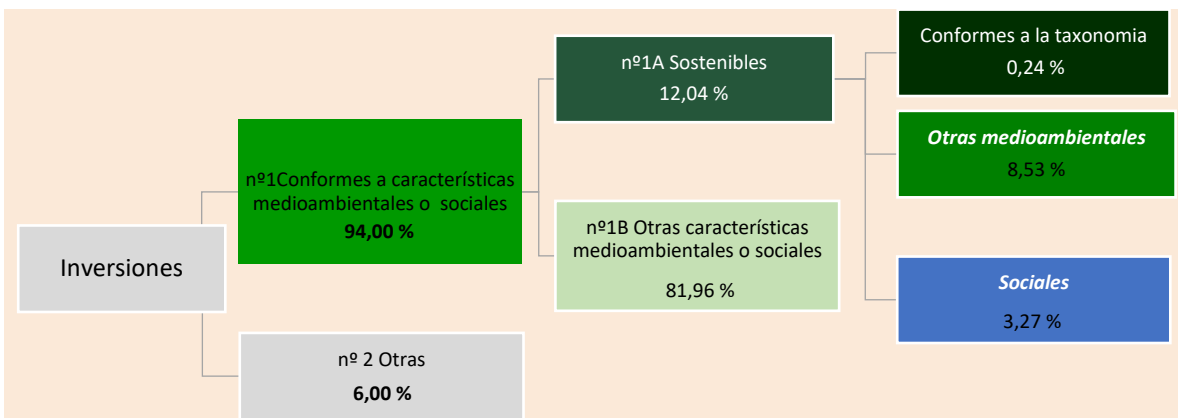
Inversiones

nº1Conformes a características medioambientales o sociales
**94,00 %**

nº 2 Otras
**6,00 %**

nº1A Sostenibles
12,04 %

nº1B Otras características medioambientales o sociales
81,96 %

Conformes a la taxonomia
0,24 %

*Otras medioambientales*
8,53 %

*Sociales*
3,27 %